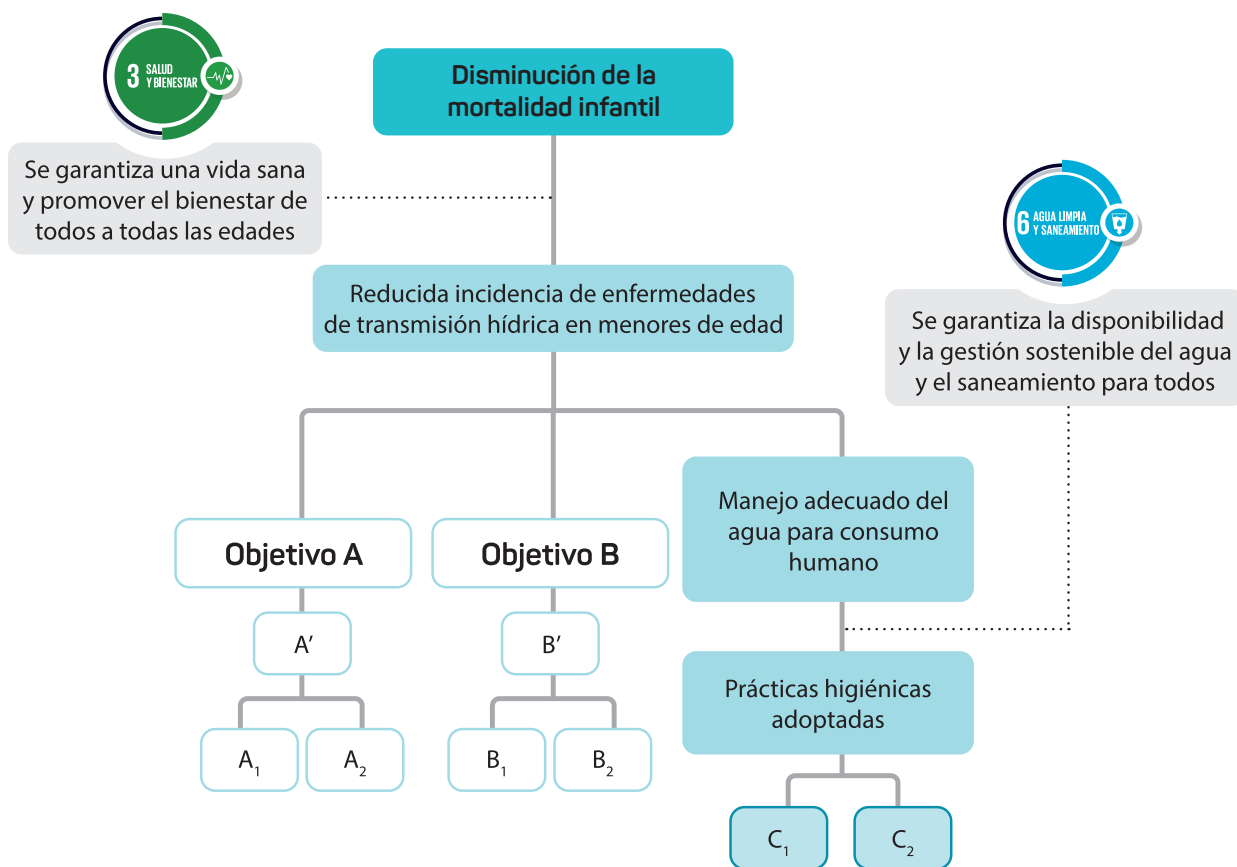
3 SALUD Y BIENESTAR

Se garantiza una vida sana y promover el bienestar de todos a todas las edades

Disminución de la mortalidad infantil

Reducida incidencia de enfermedades de transmisión hídrica en menores de edad

6 AGUA LIMPIA Y SANEAMIENTO

Se garantiza la disponibilidad y la gestión sostenible del agua y el saneamiento para todos

Objetivo A

Objetivo B

Manejo adecuado del agua para consumo humano

A′

B′

Prácticas higiénicas adoptadas

$A_1$

$A_2$

$B_1$

$B_2$

$C_1$

$C_2$